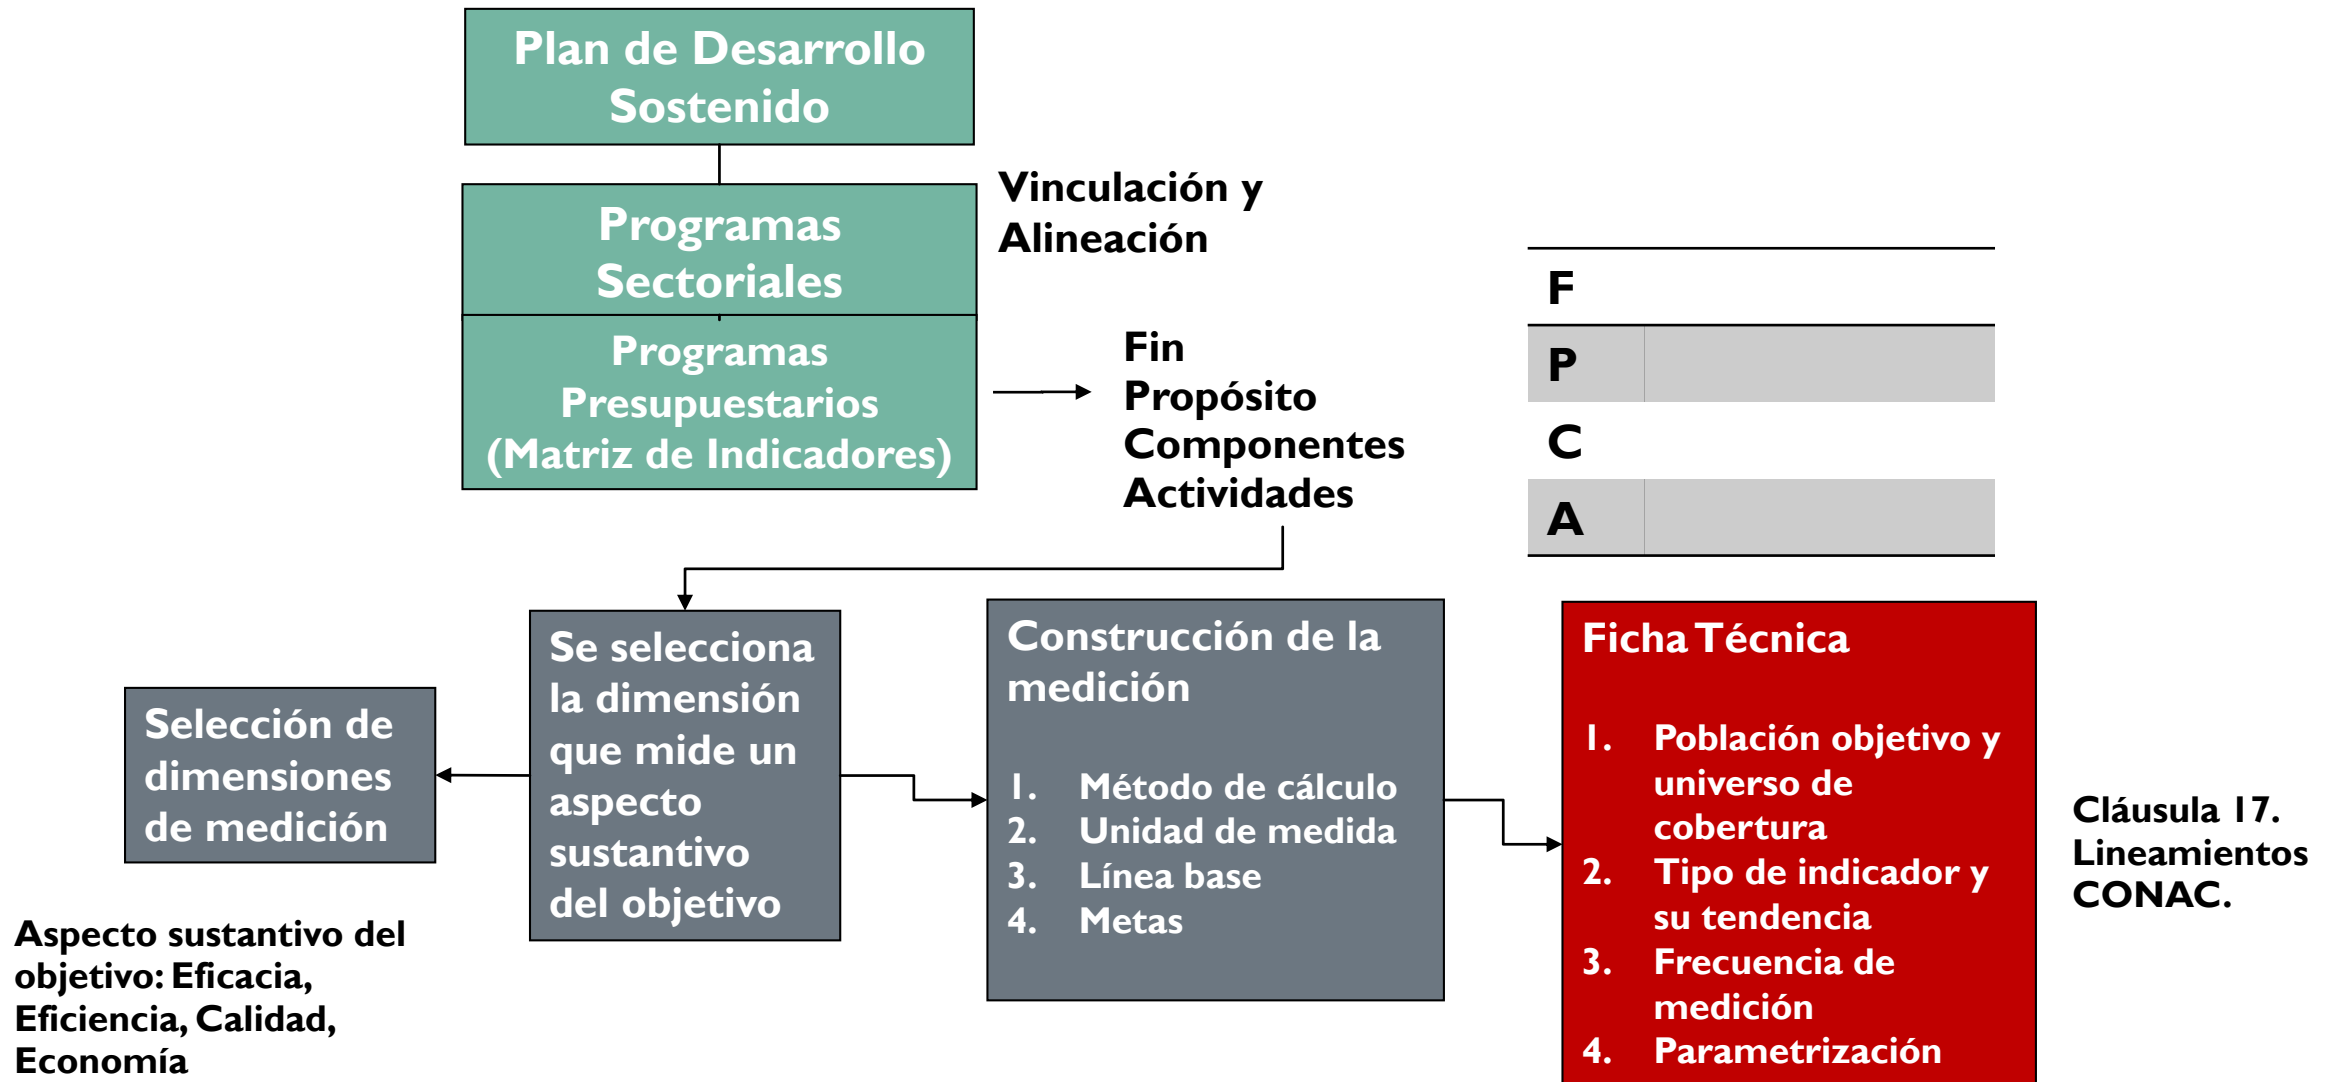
Plan de Desarrollo Sostenido

Programas Sectoriales

Vinculación y Alineación

Programas Presupuestarios (Matriz de Indicadores)

Fin
Propósito
Componentes
Actividades

| F | |
|---|---|
| P | |
| C | |
| A | |

Selección de dimensiones de medición

Se selecciona la dimensión que mide un aspecto sustantivo del objetivo

Construcción de la medición

1. Método de cálculo
2. Unidad de medida
3. Línea base
4. Metas

Ficha Técnica

1. Población objetivo y universo de cobertura
2. Tipo de indicador y su tendencia
3. Frecuencia de medición
4. Parametrización

Cláusula 17. Lineamientos CONAC.

Aspecto sustantivo del objetivo: Eficacia, Eficiencia, Calidad, Economía